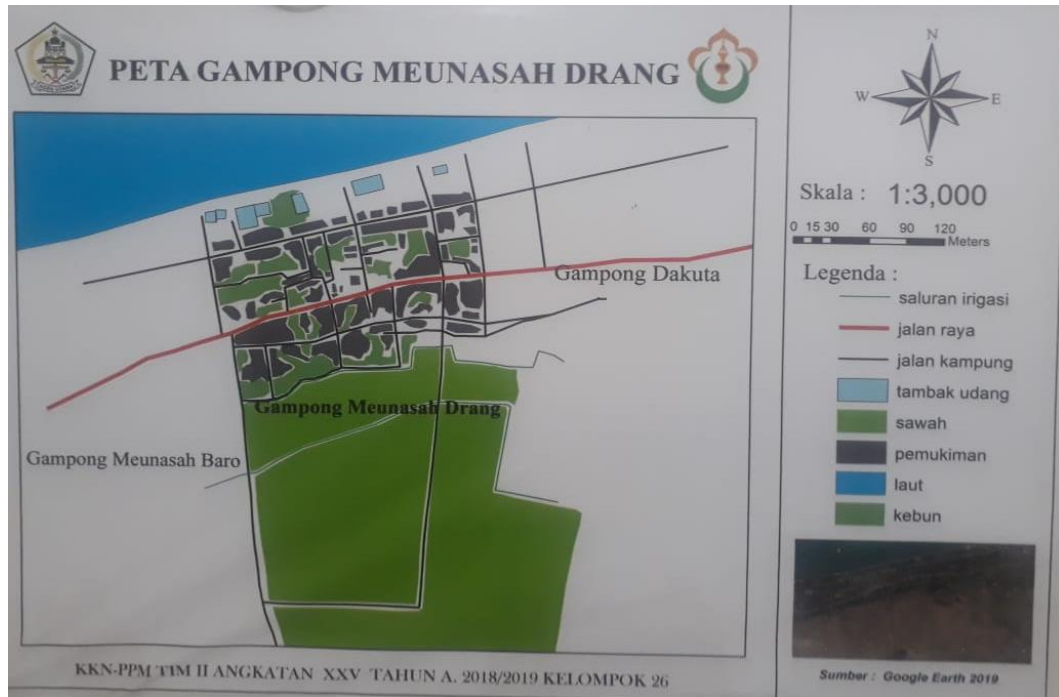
PETA GAMPONG MEUNASAH DRANG

Gampong Dakuta

Gampong Meunasah Drang

Gampong Meunasah Baro

N
W
E
S

Skala : 1:3,000

0 15 30 60 90 120 Meters

Legenda :
saluran irigasi
jalan raya
jalan kampung
tambak udang
sawah
pemukiman
laut
kebun

Sumber : Google Earth 2019

KKN-PPM TIM II ANGKATAN XXV TAHUN A. 2018/2019 KELOMPOK 26